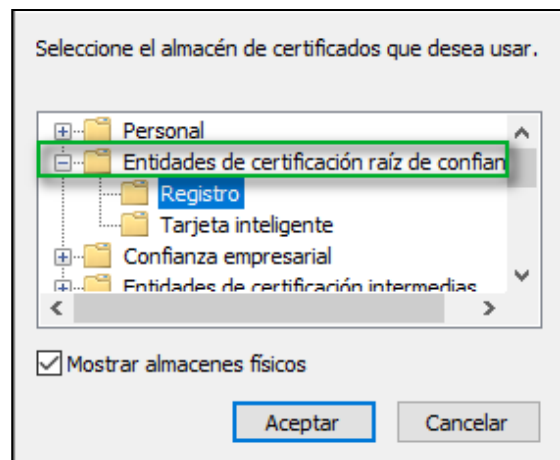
Seleccione el almacén de certificados que desea usar.

Personal
Entidades de certificación raíz de confian
Registro
Tarjeta inteligente
Confianza empresarial
Entidades de certificación intermedias

Mostrar almacenes físicos

Aceptar
Cancelar